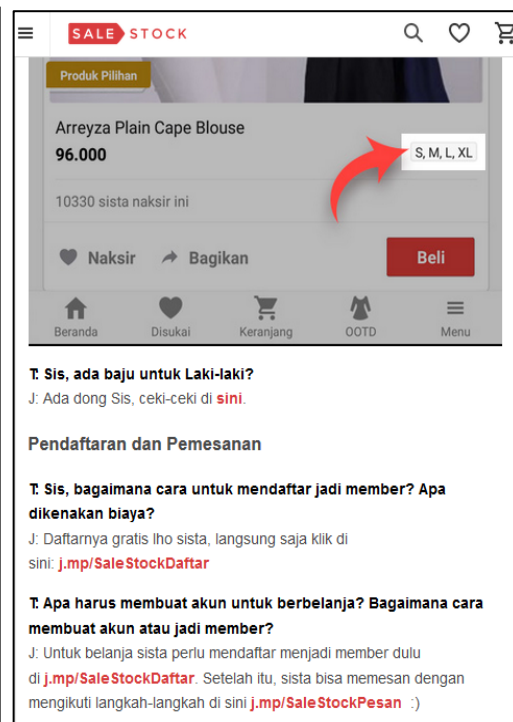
SALE STOCK

Produk Pilihan

Arreyza Plain Cape Blouse

96.000

S, M, L, XL

10330 sista naksir ini

Naksir Bagikan Beli

Beranda Disukai Keranjang OOTD Menu

T: Sis, ada baju untuk Laki-laki?
J: Ada dong Sis, ceki-ceki di sini.

Pendaftaran dan Pemesanan

T: Sis, bagaimana cara untuk mendaftar jadi member? Apa dikenakan biaya?
J: Daftarnya gratis lho sista, langsung saja klik di sini: j.mp/SaleStockDaftar

T: Apa harus membuat akun untuk berbelanja? Bagaimana cara membuat akun atau jadi member?
J: Untuk belanja sista perlu mendaftar menjadi member dulu di j.mp/SaleStockDaftar. Setelah itu, sista bisa memesan dengan mengikuti langkah-langkah di sini j.mp/SaleStockPesan :)